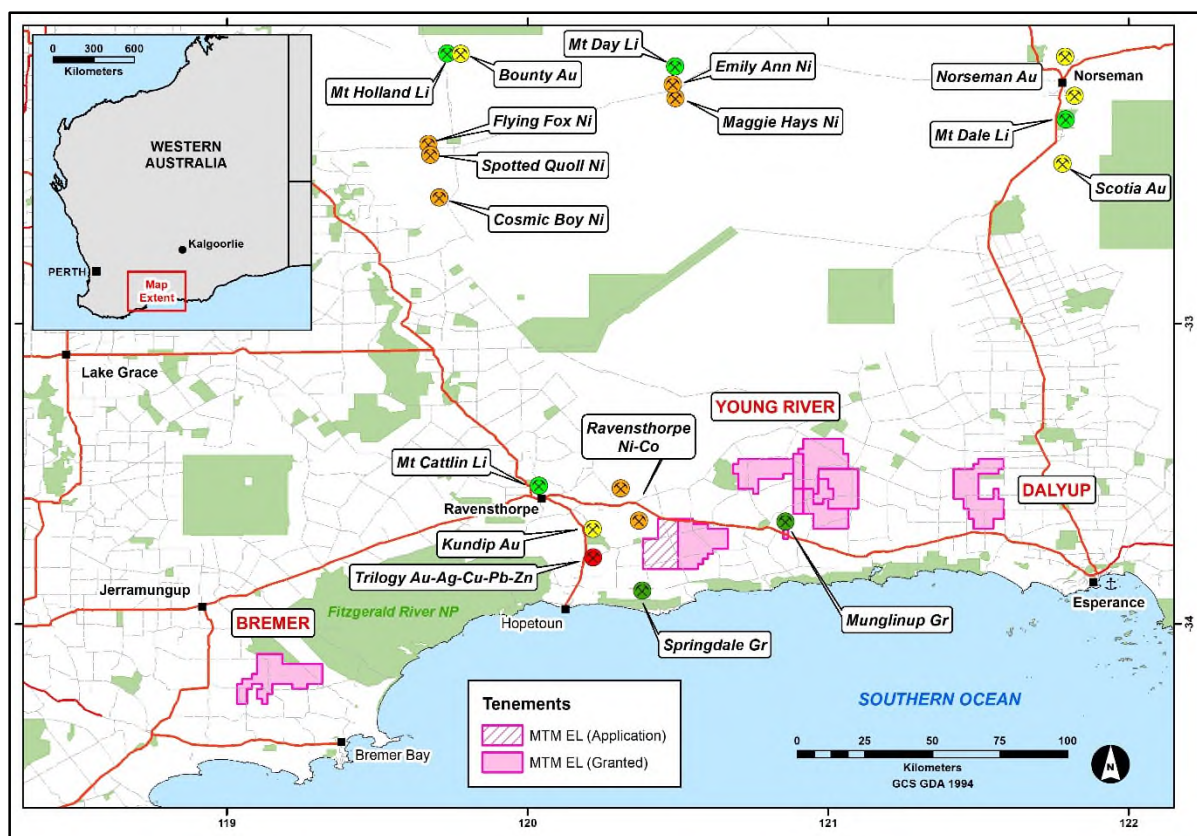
0 300 600
Kilometers

WESTERN AUSTRALIA

Kalgoorlie

PERTH

Map Extent

Mt Holland Li

Bounty Au

Mt Day Li

Emily Ann Ni

Maggie Hays Ni

Flying Fox Ni

Spotted Quoll Ni

Cosmic Boy Ni

Norseman Au

Norseman

Mt Dale Li

Scotia Au

-33

Lake Grace

YOUNG RIVER

Ravensthorpe Ni-Co

Mt Cattlin Li

Ravensthorpe

DALYUP

Kundip Au

Trilogy Au-Ag-Cu-Pb-Zn

Jerramungup

BREMER

Fitzgerald River NP

Hopetoun

Springdale Gr

Munglinup Gr

Esperance

-34

SOUTHERN OCEAN

Tenements

MTM EL (Application)

MTM EL (Granted)

0 25 50 75 100
Kilometers
GCS GDA 1994

N

Bremer Bay

119

120

121

122